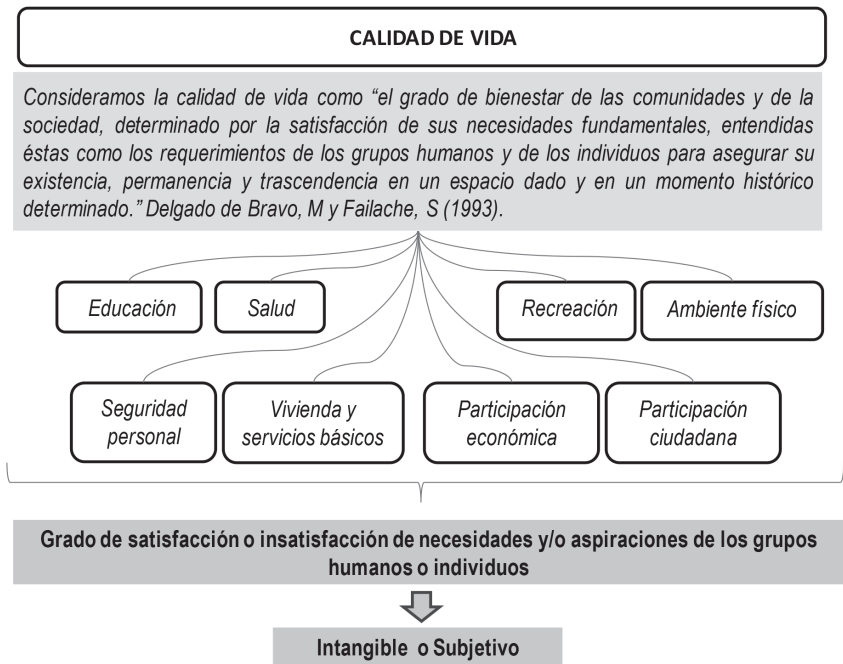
CALIDAD DE VIDA

Consideramos la calidad de vida como "el grado de bienestar de las comunidades y de la sociedad, determinado por la satisfacción de sus necesidades fundamentales, entendidas éstas como los requerimientos de los grupos humanos y de los individuos para asegurar su existencia, permanencia y trascendencia en un espacio dado y en un momento histórico determinado." Delgado de Bravo, M y Failache, S (1993).

Educación

Salud

Recreación

Ambiente físico

Seguridad personal

Vivienda y servicios básicos

Participación económica

Participación ciudadana

Grado de satisfacción o insatisfacción de necesidades y/o aspiraciones de los grupos humanos o individuos

Intangible o Subjetivo